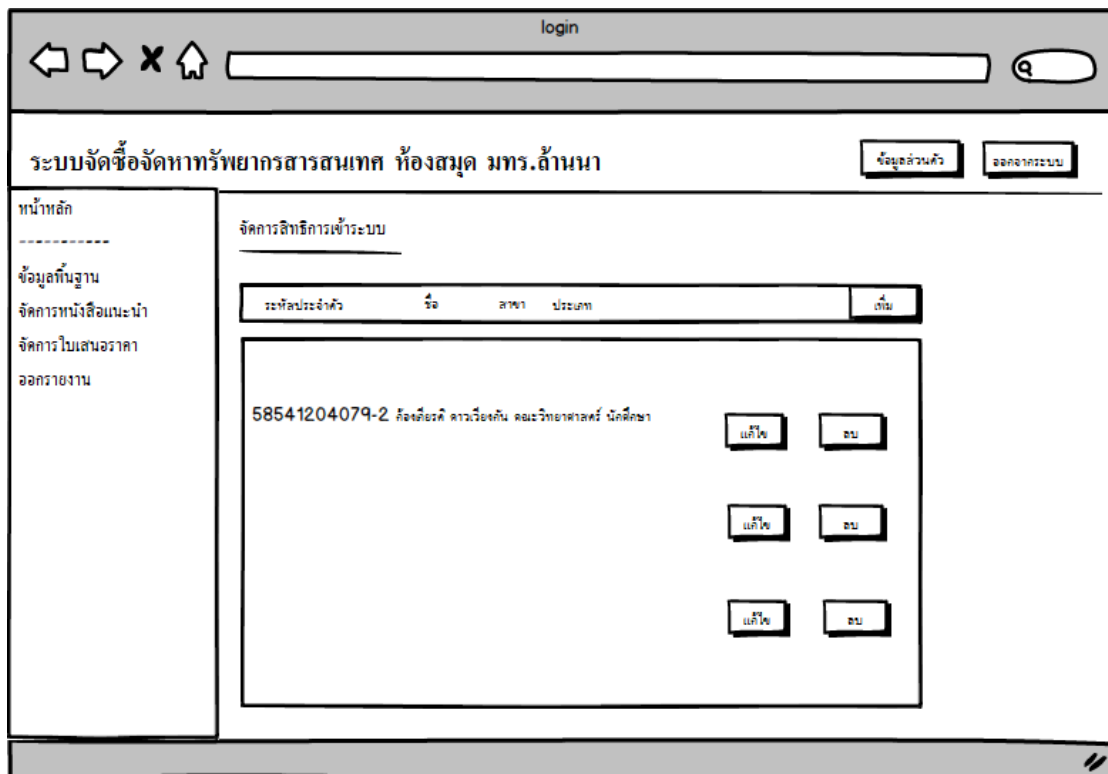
login

ระบบจัดซื้อจัดหาทรัพยากรสารสนเทศ ห้องสมุด มทร.ล้านนา

ข้อมูลส่วนตัว

ออกจากระบบ

หน้าหลัก

-----------

ข้อมูลพื้นฐาน

จัดการหนังสือแนะนำ

จัดการใบเสนอราคา

ออกรายงาน

จัดการสิทธิการเข้าระบบ

| รหัสประจำตัว | ชื่อ | สาขา | ประเภท | เพิ่ม |
|---|---|---|---|---|

58541204079-2 ก้องเกียรติ ดาวเรืองกัน คณะวิทยาศาสตร์ นักศึกษา

แก้ไข ลบ

แก้ไข ลบ

แก้ไข ลบ